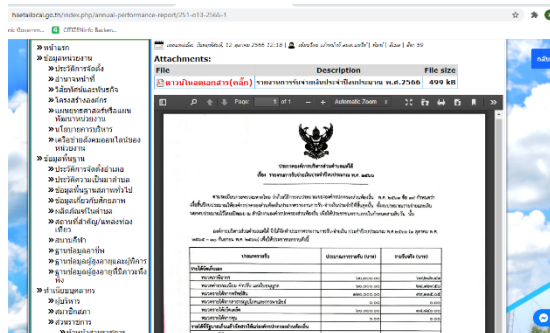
haetailocal.go.th/index.php/annual-performance-report/251-o13-2566-1

หน้าแรก
ข้อมูลพื้นฐาน
ประวัติความเป็นมา
อำนาจหน้าที่
วิสัยทัศน์และพันธกิจ
โครงสร้างองค์กร
แผนยุทธศาสตร์และแผนพัฒนาหน่วยงาน
นโยบายการบริหาร
เครือข่ายติดต่อภายในของหน่วยงาน
ข้อมูลทั่วไป
ประวัติความเป็นมาตำบล
ข้อมูลพื้นฐานสภาพทั่วไป
ข้อมูลเกี่ยวกับสังคม
ผลิตภัณฑ์ในตำบล
สถานที่สำคัญ/แหล่งท่องเที่ยว
สถานที่กีฬา
ฐานข้อมูลภาษี
ฐานข้อมูลผู้สูงอายุและผู้พิการ
ฐานข้อมูลผู้สูงอายุที่มีความพึ่งพิง
ทำเนียบบุคลากร
ผู้บริหาร
สมาชิกสภา
ส่วนราชการ

Attachments:
| File | Description | File size |
|---|---|---|
| ดาวน์โหลดเอกสาร(คลิก) | รายงานการรับจ่ายเงินประจำปีงบประมาณ พ.ศ.2566 | 499 kB |

1 of 1 — + Automatic Zoom

ประกาศองค์การบริหารส่วนตำบลแม่ใส
เรื่อง รายงานการรับจ่ายเงินประจำปีงบประมาณ พ.ศ. ๒๕๖๖

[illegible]

| รายละเอียด | ประมาณการรายรับ (บาท) | รายรับจริง (บาท) |
|---|---|---|
| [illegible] | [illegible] | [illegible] |